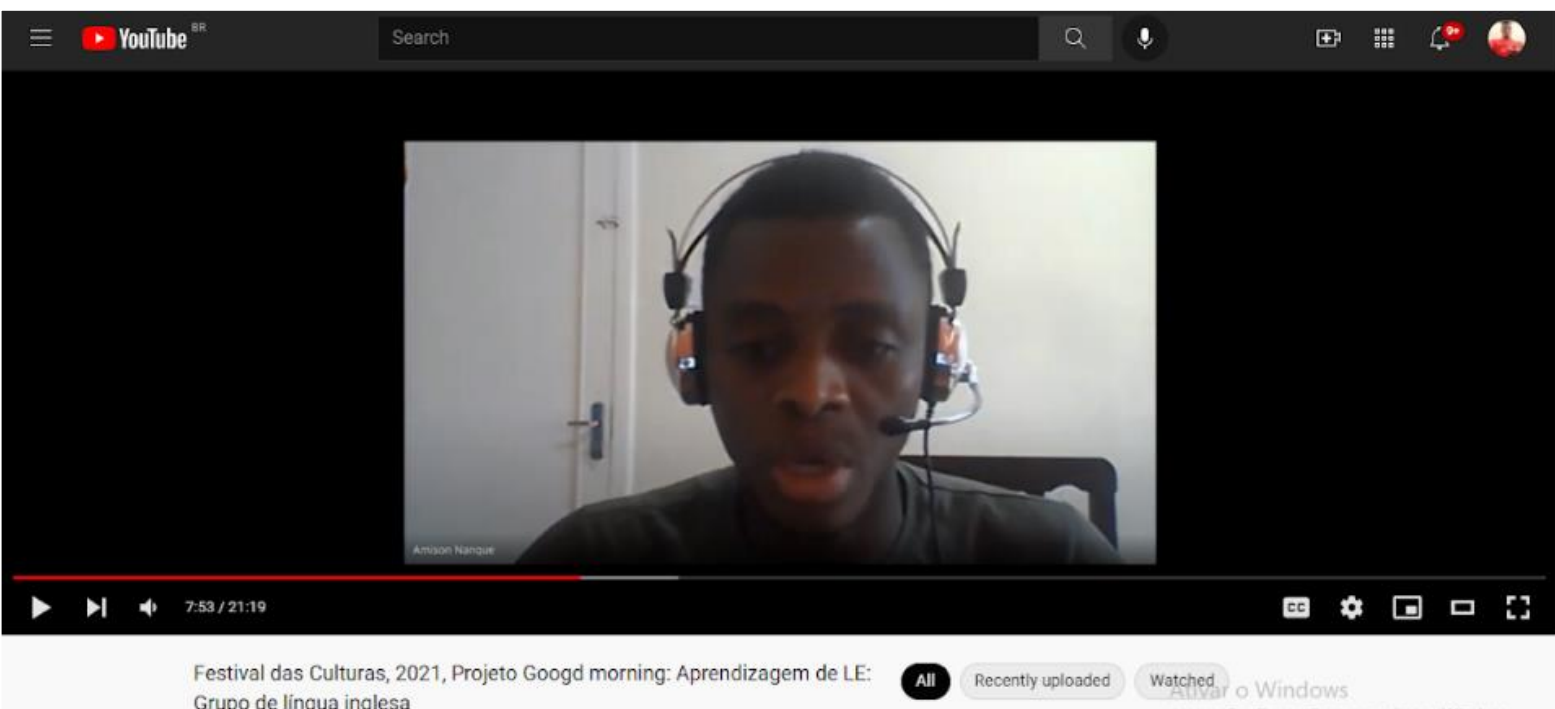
YouTube BR
Search

9+

Amison Nanque

7:53 / 21:19

CC

Festival das Culturas, 2021, Projeto Googd morning: Aprendizagem de LE: Grupo de língua inglesa

All
Recently uploaded
Watched

Ativar o Windows